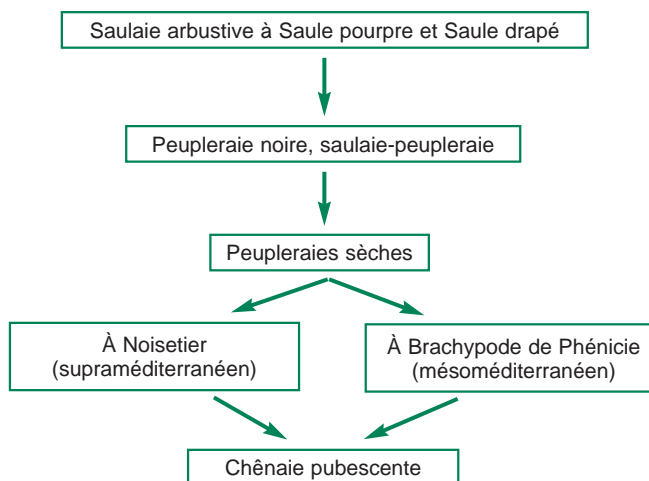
Saulaie arbustive à Saule pourpre et Saule drapé

Peupleraie noire, saulaie-peupleraie

Peupleraies sèches

À Noisetier
(supraméditerranéen)

À Brachypode de Phénicie
(mésoméditerranéen)

Chênaie pubescente